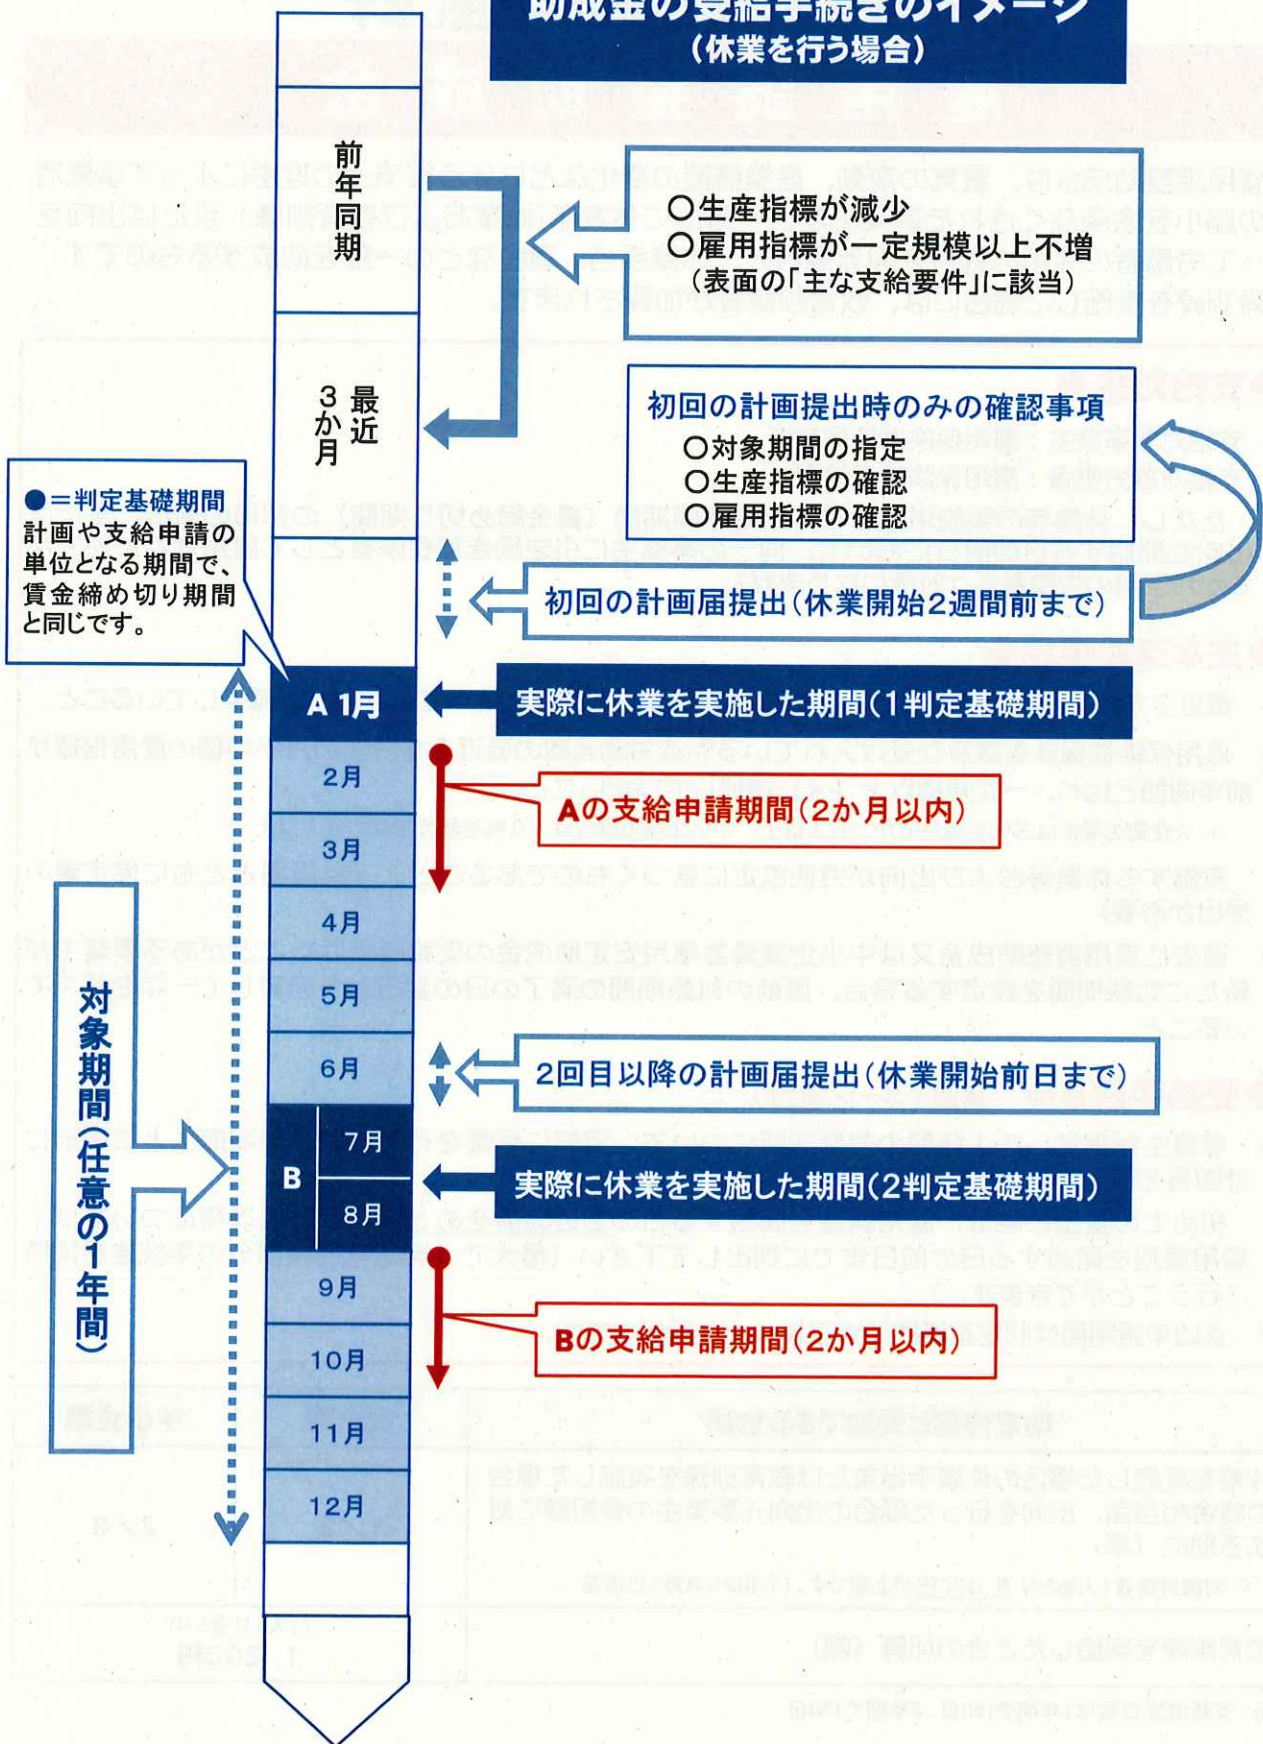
助成金の受給手続きのイメージ
（休業を行う場合）

前年同期

最近3か月

○生産指標が減少
○雇用指標が一定規模以上不増
（表面の「主な支給要件」に該当）

初回の計画提出時のみの確認事項
○対象期間の指定
○生産指標の確認
○雇用指標の確認

●＝判定基礎期間
計画や支給申請の単位となる期間で、賃金締め切り期間と同じです。

初回の計画届提出（休業開始2週間前まで）

A 1月

実際に休業を実施した期間（1判定基礎期間）

2月

Aの支給申請期間（2か月以内）

3月

4月

5月

6月

2回目以降の計画届提出（休業開始前日まで）

B

7月

8月

実際に休業を実施した期間（2判定基礎期間）

9月

Bの支給申請期間（2か月以内）

10月

11月

12月

対象期間（任意の1年間）